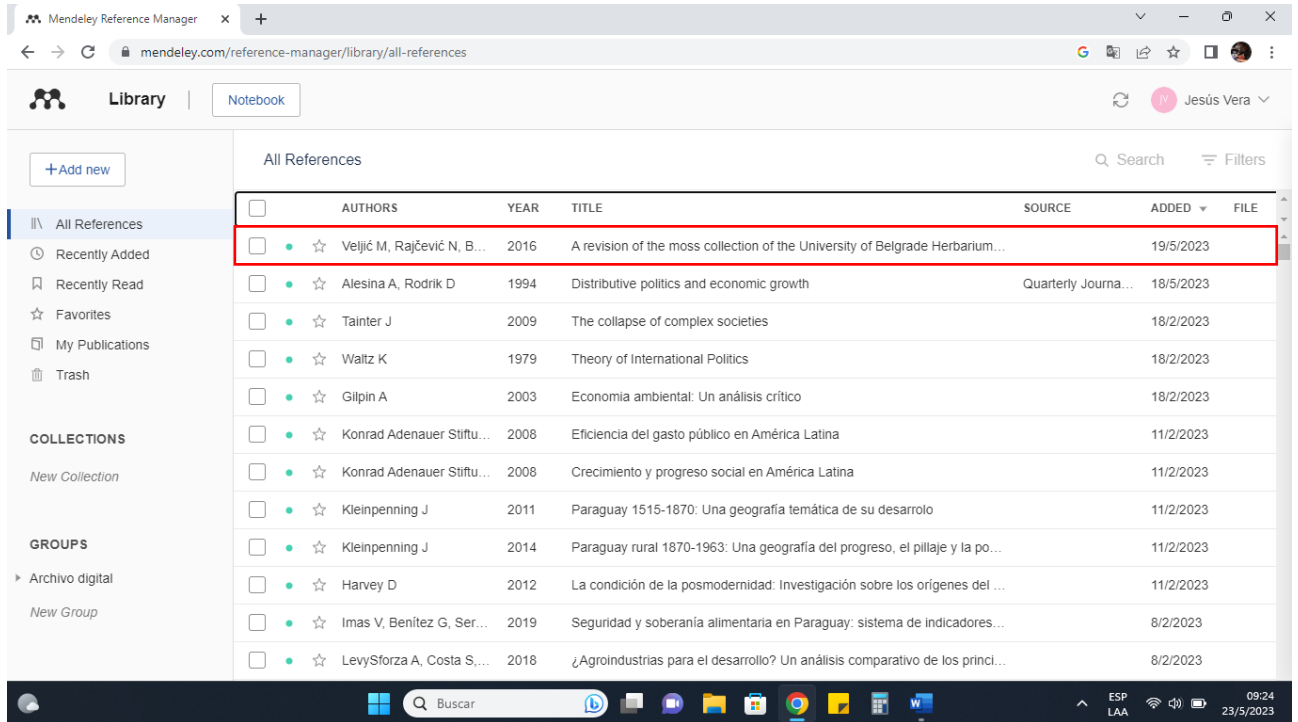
Mendeley Reference Manager ×  +

mendeley.com/reference-manager/library/all-references

Library | Notebook

JV Jesús Vera

+Add new

All References
Recently Added
Recently Read
Favorites
My Publications
Trash

COLLECTIONS
New Collection

GROUPS
Archivo digital
New Group

All References

Search   Filters

| | AUTHORS | YEAR | TITLE | SOURCE | ADDED | FILE |
|---|---|---|---|---|---|---|
| | Veljić M, Rajčević N, B... | 2016 | A revision of the moss collection of the University of Belgrade Herbarium... | | 19/5/2023 | |
| | Alesina A, Rodrik D | 1994 | Distributive politics and economic growth | Quarterly Journa... | 18/5/2023 | |
| | Tainter J | 2009 | The collapse of complex societies | | 18/2/2023 | |
| | Waltz K | 1979 | Theory of International Politics | | 18/2/2023 | |
| | Gilpin A | 2003 | Economia ambiental: Un análisis crítico | | 18/2/2023 | |
| | Konrad Adenauer Stiftu... | 2008 | Eficiencia del gasto público en América Latina | | 11/2/2023 | |
| | Konrad Adenauer Stiftu... | 2008 | Crecimiento y progreso social en América Latina | | 11/2/2023 | |
| | Kleinpenning J | 2011 | Paraguay 1515-1870: Una geografía temática de su desarrolo | | 11/2/2023 | |
| | Kleinpenning J | 2014 | Paraguay rural 1870-1963: Una geografía del progreso, el pillaje y la po... | | 11/2/2023 | |
| | Harvey D | 2012 | La condición de la posmodernidad: Investigación sobre los orígenes del ... | | 11/2/2023 | |
| | Imas V, Benítez G, Ser... | 2019 | Seguridad y soberanía alimentaria en Paraguay: sistema de indicadores... | | 8/2/2023 | |
| | LevySforza A, Costa S,... | 2018 | ¿Agroindustrias para el desarrollo? Un análisis comparativo de los princi... | | 8/2/2023 | |

Buscar

ESP LAA  09:24 23/5/2023